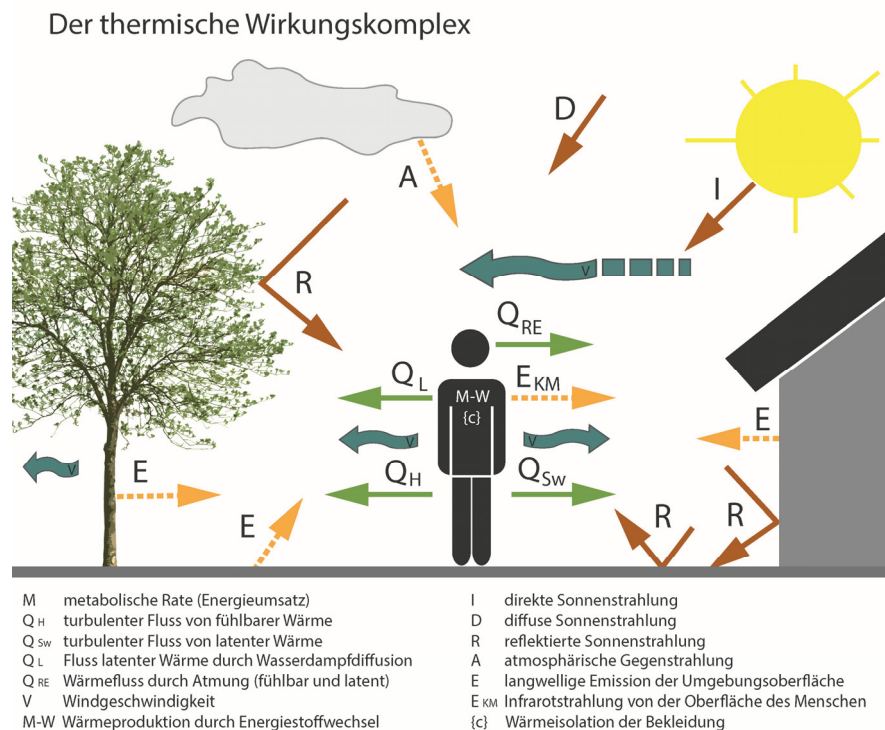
Der thermische Wirkungskomplex

D

A

I

V

R

$Q_{RE}$

$Q_L$

M-W
{c}

$E_{KM}$

V

V

E

V

E

$Q_H$

$Q_{Sw}$

E

R

R

| | | | |
|---|---|---|---|
| M | metabolische Rate (Energieumsatz) | I | direkte Sonnenstrahlung |
| $Q_H$ | turbulenter Fluss von fühlbarer Wärme | D | diffuse Sonnenstrahlung |
| $Q_{Sw}$ | turbulenter Fluss von latenter Wärme | R | reflektierte Sonnenstrahlung |
| $Q_L$ | Fluss latenter Wärme durch Wasserdampfdiffusion | A | atmosphärische Gegenstrahlung |
| $Q_{RE}$ | Wärmefluss durch Atmung (fühlbar und latent) | E | langwellige Emission der Umgebungsoberfläche |
| V | Windgeschwindigkeit | $E_{KM}$ | Infrarotstrahlung von der Oberfläche des Menschen |
| M-W | Wärmeproduktion durch Energiestoffwechsel | {c} | Wärmeisolation der Bekleidung |